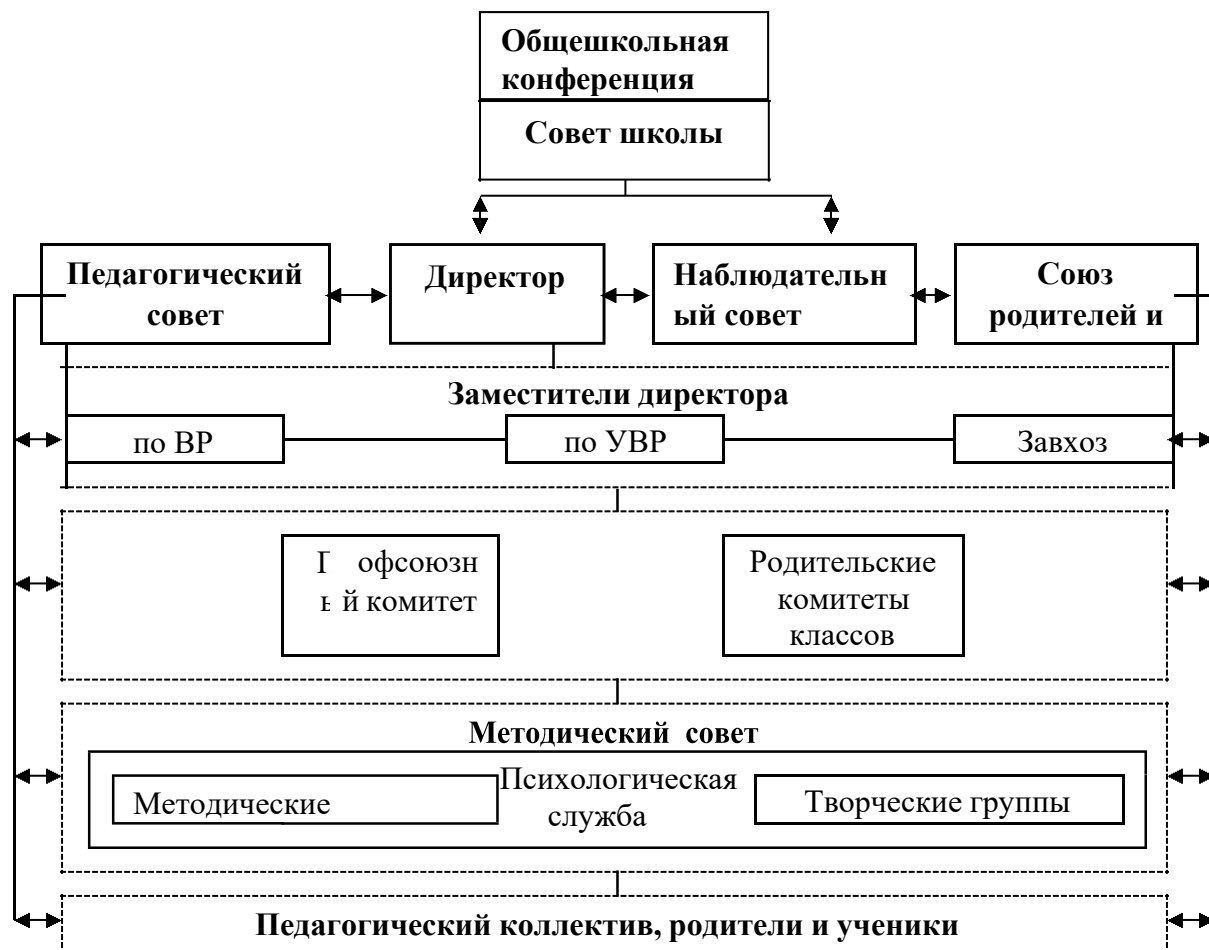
Общешкольная конференция

Совет школы

Педагогический совет

Директор

Наблюдательный совет

Союз родителей и

Заместители директора

по ВР

по УВР

Завхоз

Г офсоюзн ь й комитет

Родительские комитеты классов

Методический совет

Методические

Психологическая служба

Творческие группы

Педагогический коллектив, родители и ученики